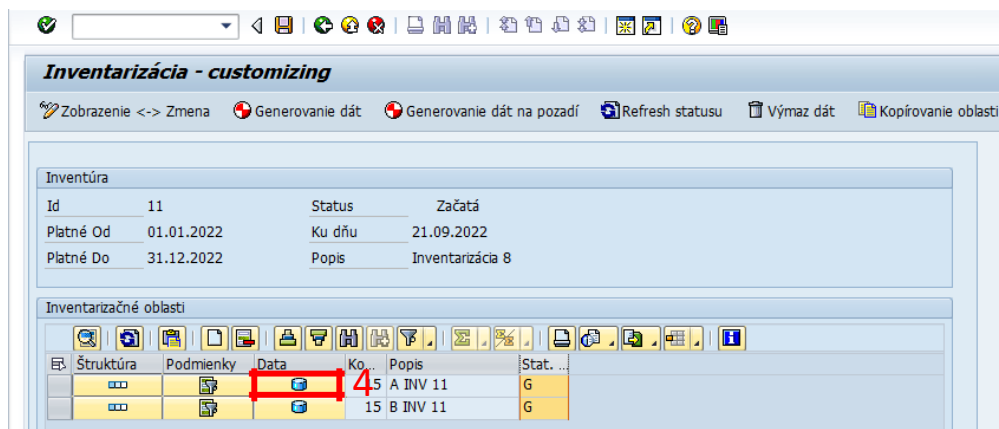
Inventarizácia - customizing

Zobrazenie <-> Zmena   Generovanie dát   Generovanie dát na pozadí   Refresh statusu   Výmaz dát   Kopírovanie oblasti

Inventúra

Id 11   Status Začatá
Platné Od 01.01.2022   Ku dňu 21.09.2022
Platné Do 31.12.2022   Popis Inventarizácia 8

Inventarizačné oblasti

| Štruktúra | Podmienky | Data | Ko... | Popis | Stat. ... |
|---|---|---|---|---|---|
| | | | 15 | A INV 11 | G |
| | | | 15 | B INV 11 | G |

4